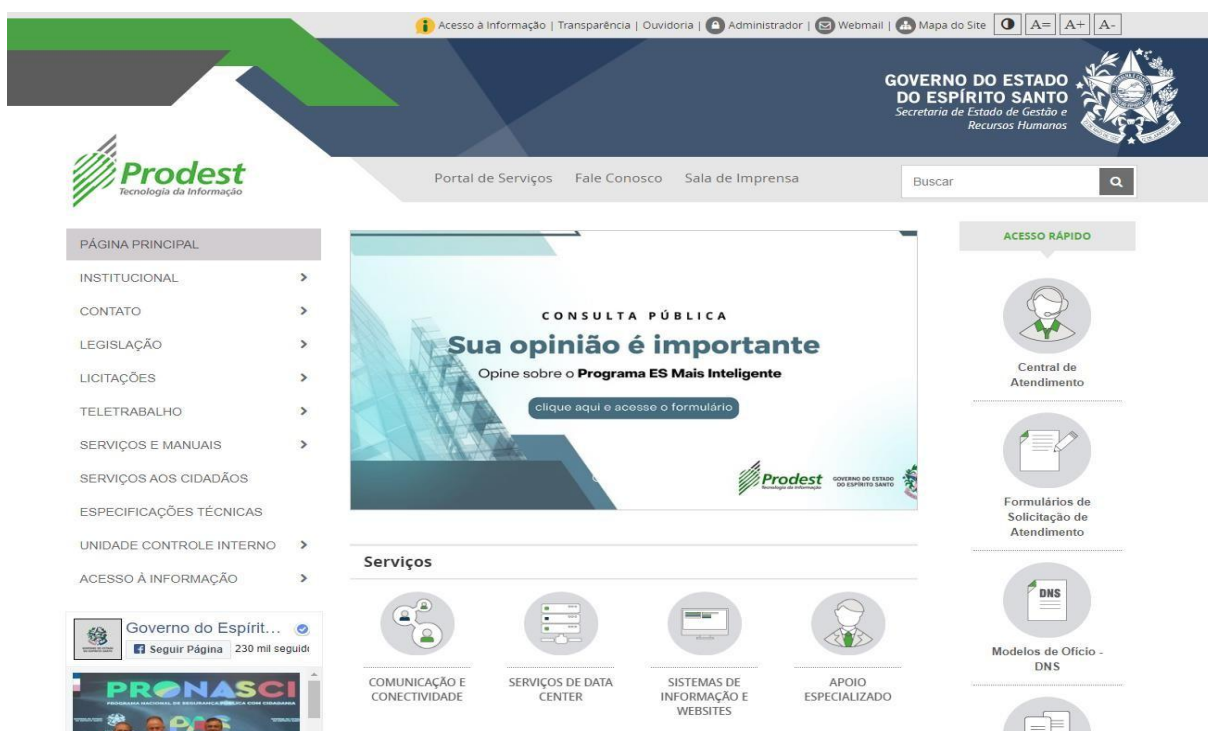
Acesso à Informação | Transparência | Ouvidoria | Administrador | Webmail | Mapa do Site A= A+ A-

GOVERNO DO ESTADO DO ESPÍRITO SANTO
Secretaria de Estado de Gestão e Recursos Humanos

Prodest
Tecnologia da Informação

Portal de Serviços Fale Conosco Sala de Imprensa

Buscar

PÁGINA PRINCIPAL
INSTITUCIONAL
CONTATO
LEGISLAÇÃO
LICITAÇÕES
TELETRABALHO
SERVIÇOS E MANUAIS
SERVIÇOS AOS CIDADÃOS
ESPECIFICAÇÕES TÉCNICAS
UNIDADE CONTROLE INTERNO
ACESSO À INFORMAÇÃO

Governo do Espírit...
Seguir Página 230 mil seguid

PRONASCI
PROGRAMA NACIONAL DE SEGURANÇA PÚBLICA COM CIDADANIA

CONSULTA PÚBLICA
Sua opinião é importante
Opine sobre o Programa ES Mais Inteligente
clique aqui e acesse o formulário
Prodest Tecnologia da Informação GOVERNO DO ESTADO DO ESPÍRITO SANTO

Serviços

COMUNICAÇÃO E CONECTIVIDADE
SERVIÇOS DE DATA CENTER
SISTEMAS DE INFORMAÇÃO E WEBSITES
APOIO ESPECIALIZADO

ACESSO RÁPIDO
Central de Atendimento
Formulários de Solicitação de Atendimento
DNS
Modelos de Ofício - DNS